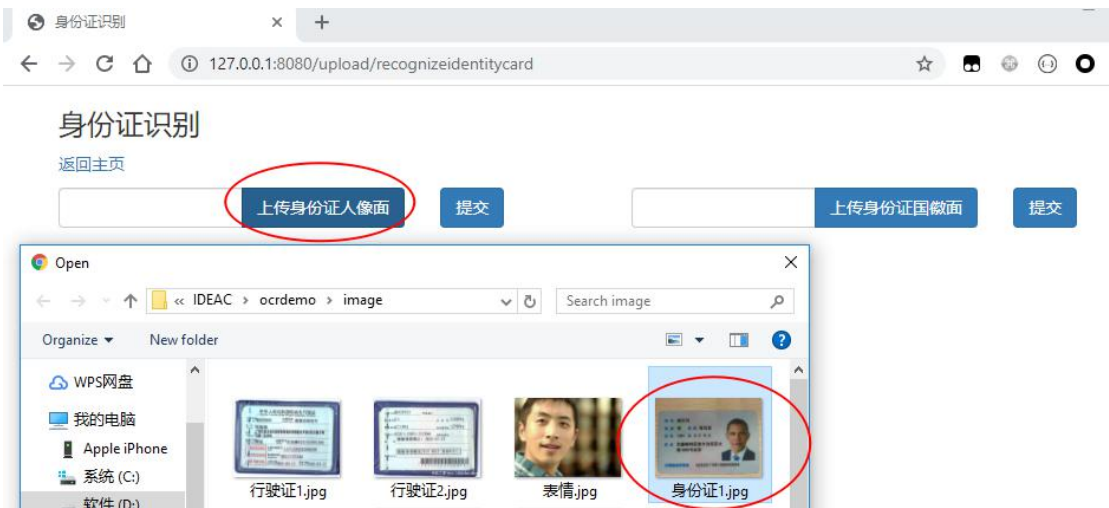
身份证识别 × +

127.0.0.1:8080/upload/recognizeidentitycard

身份证识别

返回主页

上传身份证人像面 提交 上传身份证国徽面 提交

Open ×

« IDEAC › ocrdemo › image Search image

Organize ▾ New folder

WPS网盘
我的电脑
Apple iPhone
系统 (C:)
软件 (D:)

行驶证1.jpg 行驶证2.jpg 表情.jpg 身份证1.jpg